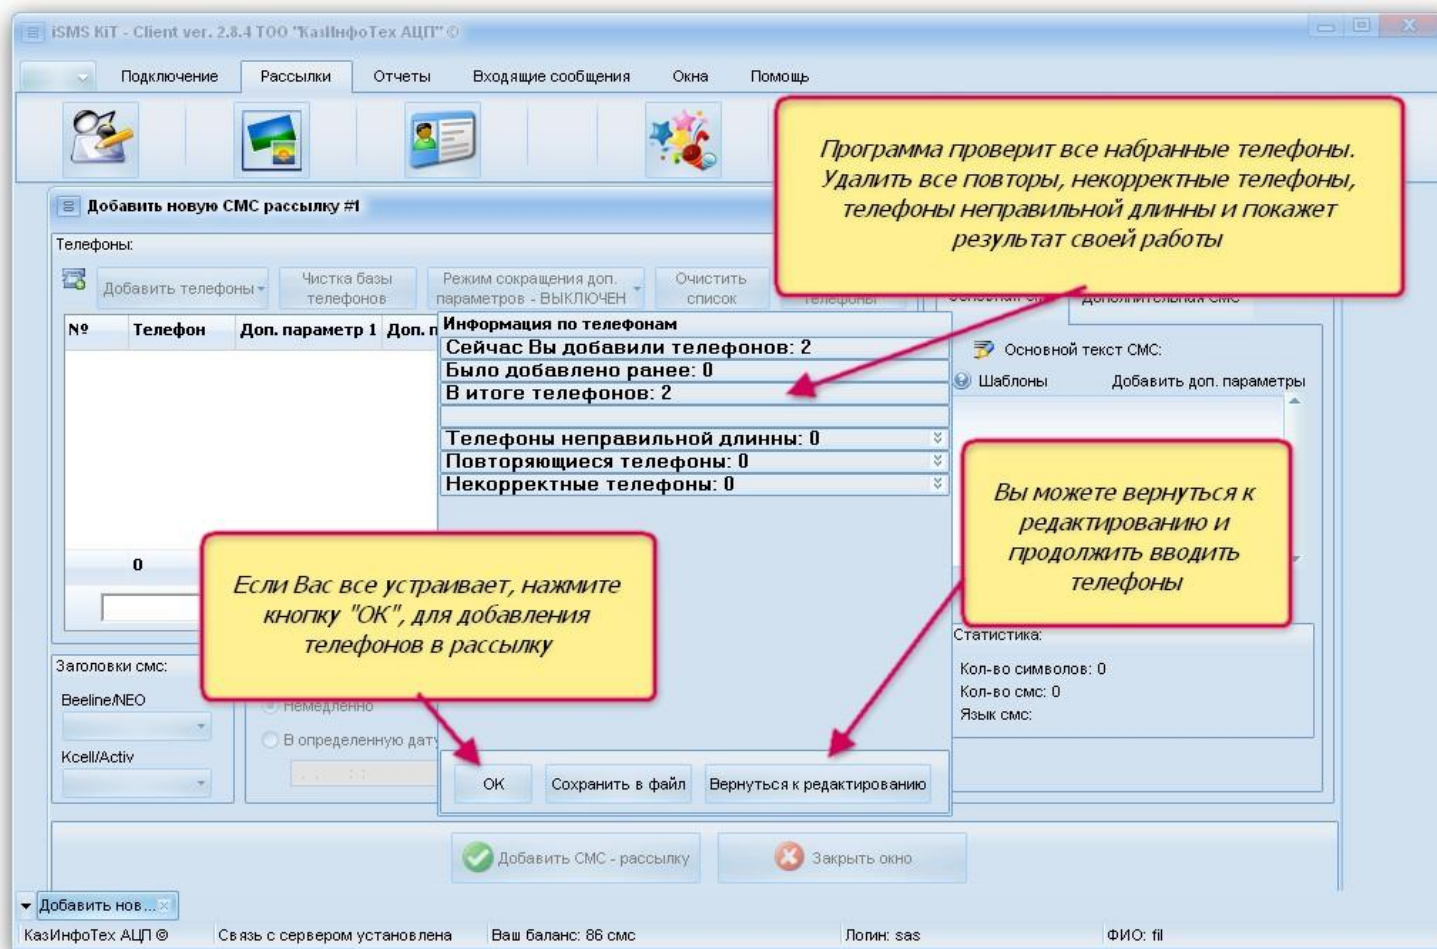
iSMS KiT - Client ver. 2.8.4 ТОО "КазИнфоТех АЦП" ©

Подключение | Рассылки | Отчеты | Входящие сообщения | Окна | Помощь

Программа проверит все набранные телефоны. Удалить все повторы, некорректные телефоны, телефоны неправильной длинны и покажет результат своей работы

Добавить новую СМС рассылку #1

Телефоны:

Добавить телефоны | Чистка базы телефонов | Режим сокращения доп. параметров - ВЫКЛЮЧЕН | Очистить список | Телефоны

| № | Телефон | Доп. параметр 1 | Доп. п |
|---|---|---|---|

0

Информация по телефонам
Сейчас Вы добавили телефонов: 2
Было добавлено ранее: 0
В итоге телефонов: 2
Телефоны неправильной длинны: 0
Повторяющиеся телефоны: 0
Некорректные телефоны: 0

Основной СМС | Дополнительная СМС

Основной текст СМС:
Шаблоны | Добавить доп. параметры

Вы можете вернуться к редактированию и продолжить вводить телефоны

Если Вас все устраивает, нажмите кнопку "ОК", для добавления телефонов в рассылку

Заголовки смс:
Beeline/NEO
Kcell/Activ

Немедленно
В определенную дату

ОК | Сохранить в файл | Вернуться к редактированию

Статистика:
Кол-во символов: 0
Кол-во смс: 0
Язык смс:

Добавить СМС - рассылку | Закрыть окно

Добавить нов...

КазИнфоТех АЦП © | Связь с сервером установлена | Ваш баланс: 86 смс | Логин: sas | ФИО: fil